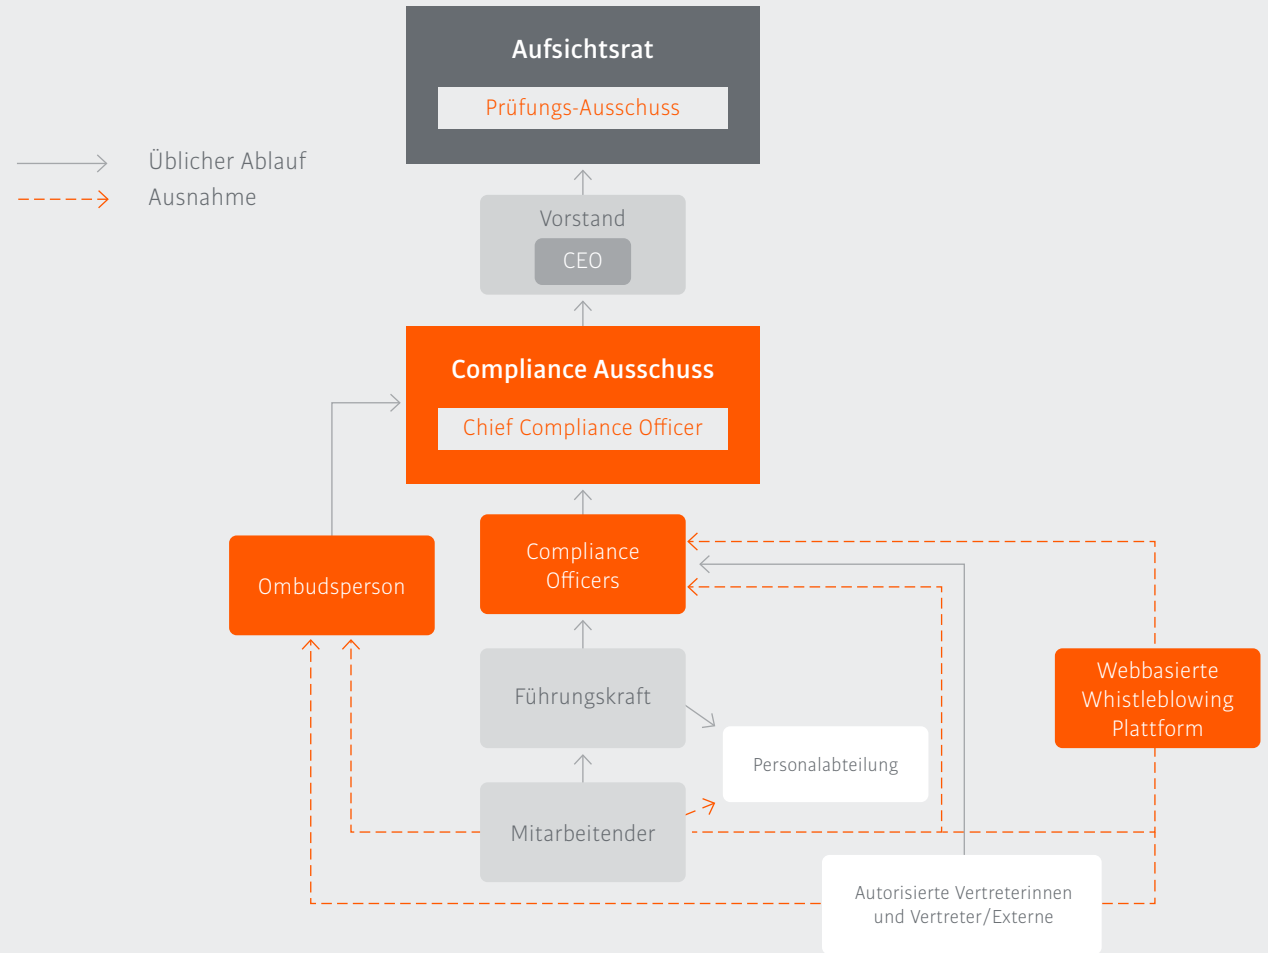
Aufsichtsrat

Prüfungs-Ausschuss

Üblicher Ablauf

Ausnahme

Vorstand

CEO

Compliance Ausschuss

Chief Compliance Officer

Ombudsperson

Compliance Officers

Webbasierte Whistleblowing Plattform

Führungskraft

Personalabteilung

Mitarbeitender

Autorisierte Vertreterinnen und Vertreter/Externe